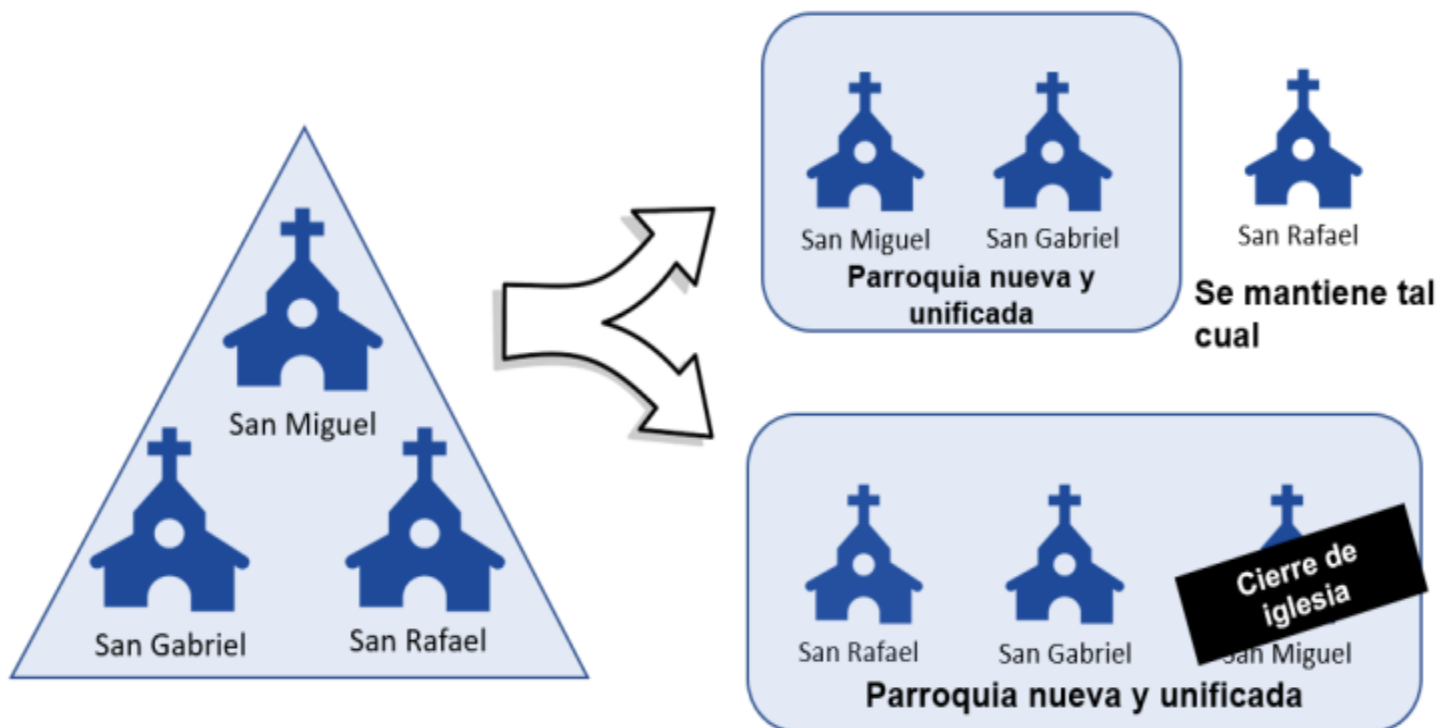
San Miguel

San Gabriel

San Rafael

San Miguel

San Gabriel

Parroquia nueva y unificada

San Rafael

Se mantiene tal cual

San Rafael

San Gabriel

Cierre de iglesia

San Miguel

Parroquia nueva y unificada